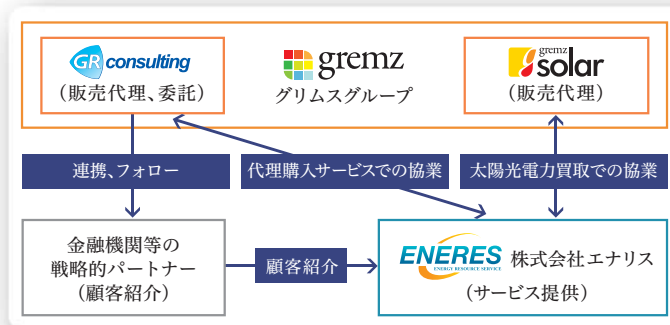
GR consulting
（販売代理、委託）

gremz
グリムスグループ

gremz solar
（販売代理）

連携、フォロー

代理購入サービスでの協業

太陽光電力買取での協業

金融機関等の
戦略的パートナー
（顧客紹介）

顧客紹介

ENERES
ENERGY RESOURCE SERVICE
株式会社エナリス
（サービス提供）